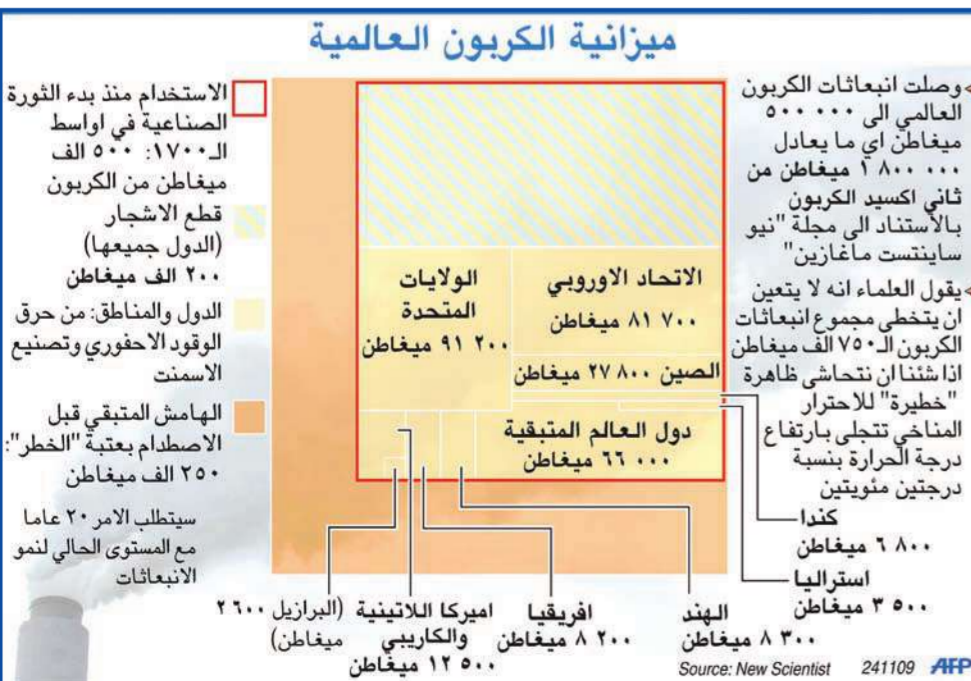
ميزانية الكربون العالمية

وصلت انبعاثات الكربون العالمي الى ٥٠٠ ٠٠٠ ميغاطن اي ما يعادل ١ ٨٠٠ ٠٠٠ ميغاطن من ثاني اكسيد الكربون بالاستناد الى مجلة "نيو ساينتست ماغازين"

يقول العلماء انه لا يتعين ان يتخطى مجموع انبعاثات الكربون الـ٧٥٠ الف ميغاطن اذا شئنا ان نتحاشى ظاهرة "خطيرة" للاحترار المناخي تتجلى بارتفاع درجة الحرارة بنسبة درجتين مئويتين

الاستخدام منذ بدء الثورة الصناعية في اواسط الـ١٧٠٠: ٥٠٠ الف ميغاطن من الكربون

قطع الاشجار (الدول جميعها) ٢٠٠ الف ميغاطن

الدول والمناطق: من حرق الوقود الاحفوري وتصنيع الاسمنت

الهامش المتبقي قبل الاصطدام بعتبة "الخطر": ٢٥٠ الف ميغاطن

سيتطلب الامر ٢٠ عاما مع المستوى الحالي لنمو الانبعاثات

الولايات المتحدة ٩١ ٢٠٠ ميغاطن

الاتحاد الاوروبي ٨١ ٧٠٠ ميغاطن

الصين ٢٧ ٨٠٠ ميغاطن

دول العالم المتبقية ٦٦ ٠٠٠ ميغاطن

كندا ٦ ٨٠٠ ميغاطن

استراليا ٣ ٥٠٠ ميغاطن

الهند ٨ ٣٠٠ ميغاطن

افريقيا ٨ ٢٠٠ ميغاطن

اميركا اللاتينية والكاريبي ١٢ ٥٠٠ ميغاطن

(البرازيل ٢ ٦٠٠ ميغاطن)

Source: New Scientist 241109 AFP